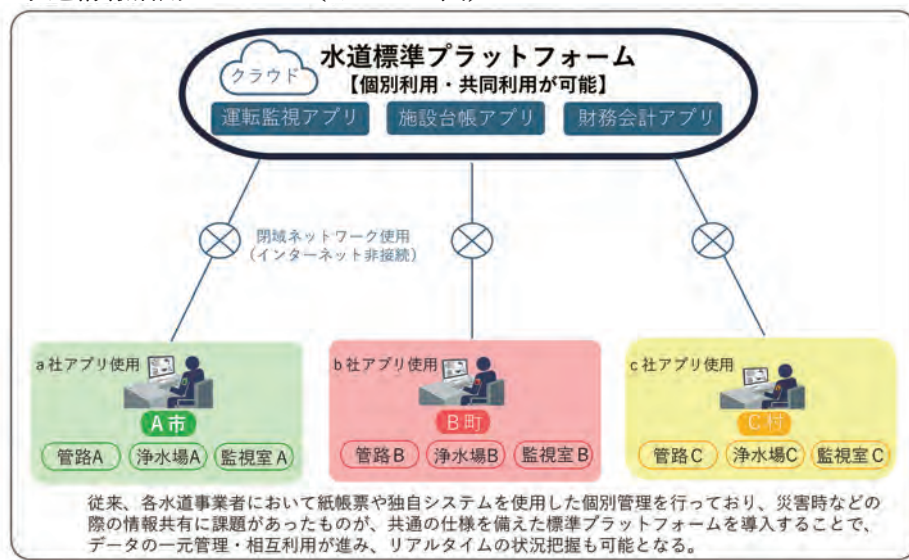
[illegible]

クラウド

水道標準プラットフォーム
【個別利用・共同利用が可能】

運転監視アプリ　施設台帳アプリ　財務会計アプリ

閉域ネットワーク使用
（インターネット非接続）

a 社アプリ使用
A 市
管路A　浄水場A　監視室 A

b 社アプリ使用
B 町
管路 B　浄水場B　監視室 B

c 社アプリ使用
C 村
管路 C　浄水場C　監視室 C

従来、各水道事業者において紙帳票や独自システムを使用した個別管理を行っており、災害時などの際の情報共有に課題があったものが、共通の仕様を備えた標準プラットフォームを導入することで、データの一元管理・相互利用が進み、リアルタイムの状況把握も可能となる。